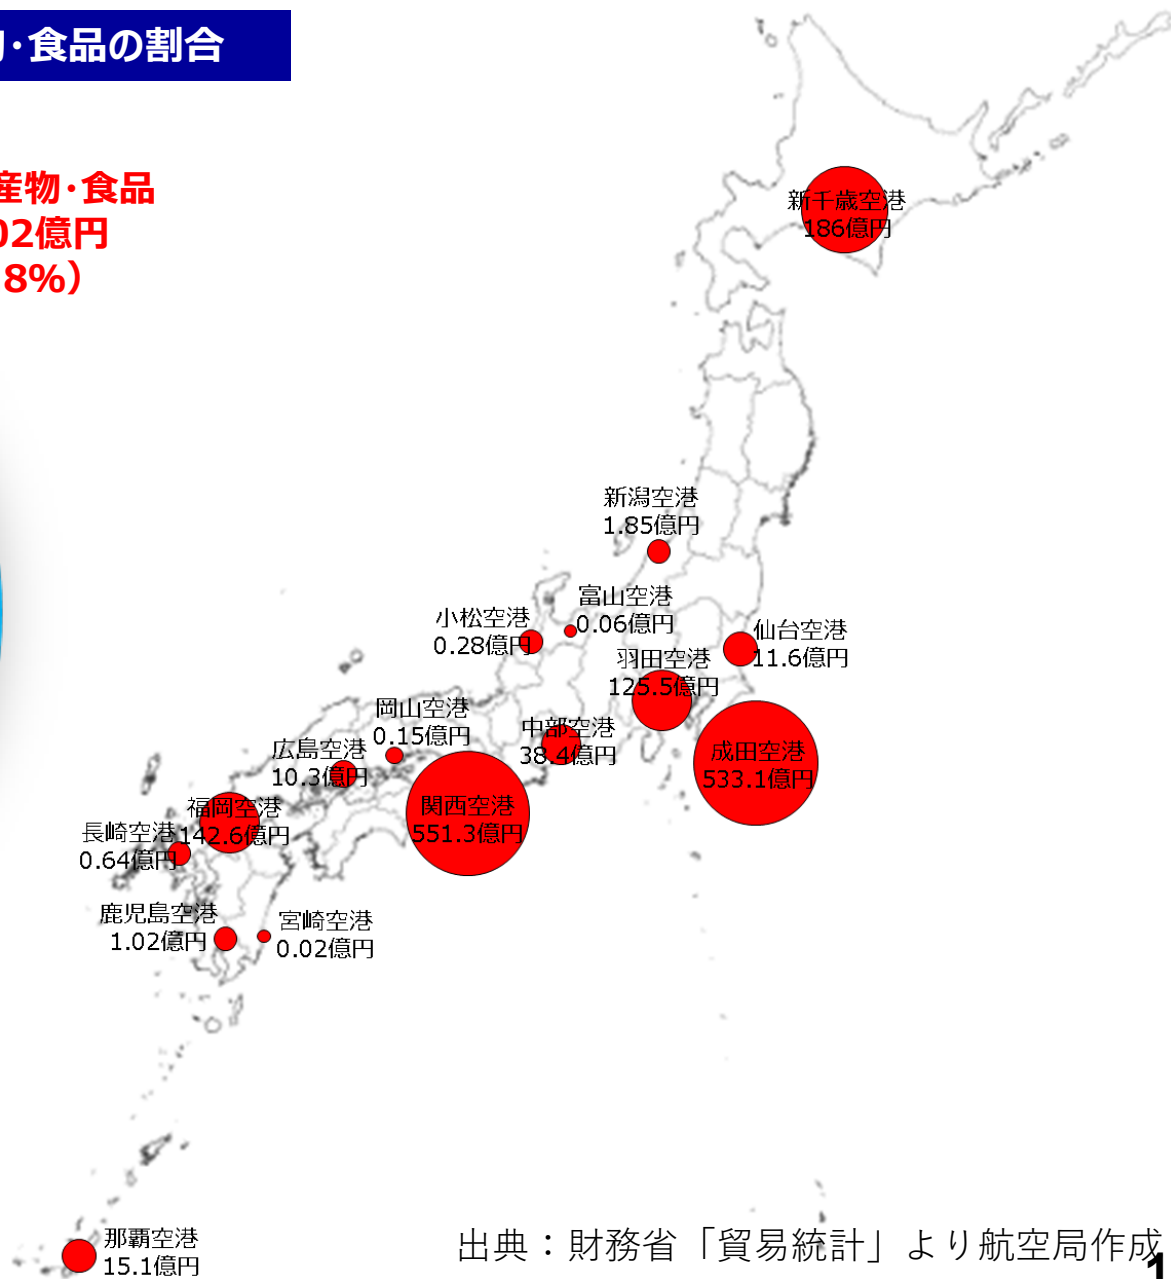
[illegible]・食品の割合

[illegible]産物・食品
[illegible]02億円
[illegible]8%）

新千歳空港
186億円

新潟空港
1.85億円

富山空港
0.06億円

小松空港
0.28億円

仙台空港
11.6億円

羽田空港
125.5億円

岡山空港
0.15億円

中部空港
38.4億円

成田空港
533.1億円

広島空港
10.3億円

関西空港
551.3億円

福岡空港
142.6億円

長崎空港
0.64億円

鹿児島空港
1.02億円

宮崎空港
0.02億円

那覇空港
15.1億円

出典：財務省「貿易統計」より航空局作成

1